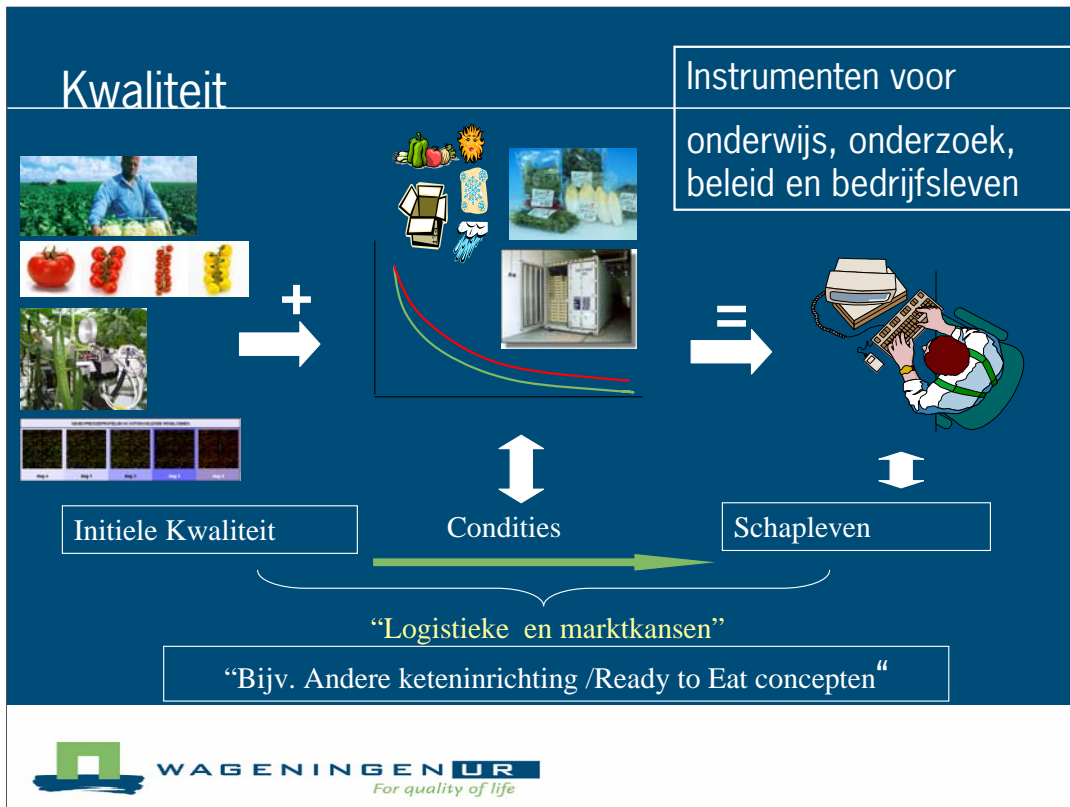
Kwaliteit

Instrumenten voor

onderwijs, onderzoek, beleid en bedrijfsleven

+

=

Initiele Kwaliteit

Condities

Schapleven

“Logistieke en marktkansen”

“Bijv. Andere keteninrichting /Ready to Eat concepten“

WAGENINGEN UR
For quality of life